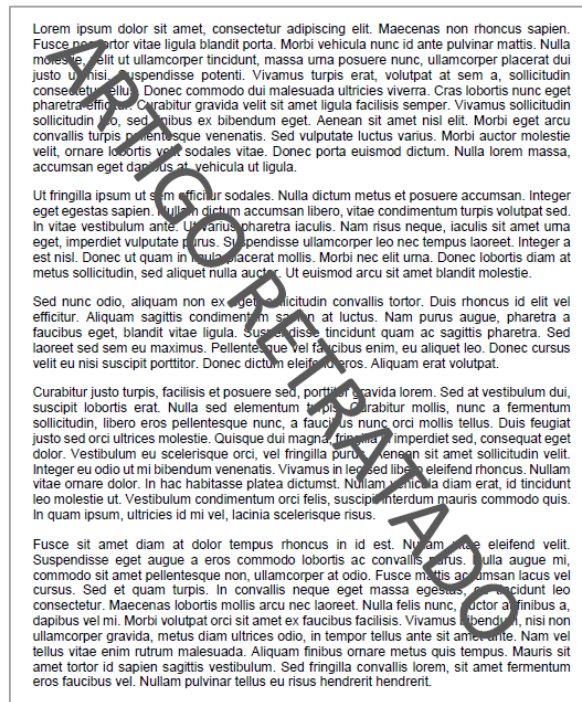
Lorem ipsum dolor sit amet, consectetur adipiscing elit. Maecenas non rhoncus sapien. Fusce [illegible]rtor vitae ligula blandit porta. Morbi vehicula nunc id ante pulvinar mattis. Nulla molestie, elit ut ullamcorper tincidunt, massa urna posuere nunc, ullamcorper placerat dui justo u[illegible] nisi. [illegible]uspendisse potenti. Vivamus turpis erat, volutpat at sem a, sollicitudin consectetur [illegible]ellus. Donec commodo dui malesuada ultricies viverra. Cras lobortis nunc eget pharetra effic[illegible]. Curabitur gravida velit sit amet ligula facilisis semper. Vivamus sollicitudin sollicitudin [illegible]o, sed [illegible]ibus ex bibendum eget. Aenean sit amet nisl elit. Morbi eget arcu convallis turpis pellentesque venenatis. Sed vulputate luctus varius. Morbi auctor molestie velit, ornare lobortis velit sodales vitae. Donec porta euismod dictum. Nulla lorem massa, accumsan eget dap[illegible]us at vehicula ut ligula.

Ut fringilla ipsum ut sem efficitur sodales. Nulla dictum metus et posuere accumsan. Integer eget egestas sapien. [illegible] dictum accumsan libero, vitae condimentum turpis volutpat sed. In vitae vestibulum ante. Ut varius pharetra iaculis. Nam risus neque, iaculis sit amet uma eget, imperdiet vulputate purus. Suspendisse ullamcorper leo nec tempus laoreet. Integer a est nisl. Donec ut quam in ligula placerat mollis. Morbi nec elit uma. Donec lobortis diam at metus sollicitudin, sed aliquet nulla auctor. Ut euismod arcu sit amet blandit molestie.

Sed nunc odio, aliquam non ex eget sollicitudin convallis tortor. Duis rhoncus id elit vel efficitur. Aliquam sagittis condimentum sapien at luctus. Nam purus augue, pharetra a faucibus eget, blandit vitae ligula. Suspendisse tincidunt quam ac sagittis pharetra. Sed laoreet sed sem eu maximus. Pellentesque vel faucibus enim, eu aliquet leo. Donec cursus velit eu nisi suscipit porttitor. Donec dictum eleifend eros. Aliquam erat volutpat.

Curabitur justo turpis, facilisis et posuere sed, porttitor gravida lorem. Sed at vestibulum dui, suscipit lobortis erat. Nulla sed elementum turpis. Curabitur mollis, nunc a fermentum sollicitudin, libero eros pellentesque nunc, a faucibus nunc orci mollis tellus. Duis feugiat justo sed orci ultrices molestie. Quisque dui magna, fringilla imperdiet sed, consequat eget dolor. Vestibulum eu scelerisque orci, vel fringilla purus. Aenean sit amet sollicitudin velit. Integer eu odio ut mi bibendum venenatis. Vivamus in leo sed libero eleifend rhoncus. Nullam vitae ornare dolor. In hac habitasse platea dictumst. Nullam vehicula diam erat, id tincidunt leo molestie ut. Vestibulum condimentum orci felis, suscipit interdum mauris commodo quis. In quam ipsum, ultricies id mi vel, lacinia scelerisque risus.

Fusce sit amet diam at dolor tempus rhoncus in id est. Nullam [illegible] eleifend velit. Suspendisse eget augue a eros commodo lobortis ac convallis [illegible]rus. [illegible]ulla augue mi, commodo sit amet pellentesque non, ullamcorper at odio. Fusce mattis ac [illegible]msan lacus vel cursus. Sed et quam turpis. In convallis neque eget massa egestas, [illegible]cidunt leo consectetur. Maecenas lobortis mollis arcu nec laoreet. Nulla felis nunc, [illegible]ctor a finibus a, dapibus vel mi. Morbi volutpat orci sit amet ex faucibus facilisis. Vivamus bibendum, nisi non ullamcorper gravida, metus diam ultrices odio, in tempor tellus ante sit amet ante. Nam vel tellus vitae enim rutrum malesuada. Aliquam finibus ornare metus quis tempus. Mauris sit amet tortor id sapien sagittis vestibulum. Sed fringilla convallis lorem, sit amet fermentum eros faucibus vel. Nullam pulvinar tellus eu risus hendrerit hendrerit.

ARIGRETRADO